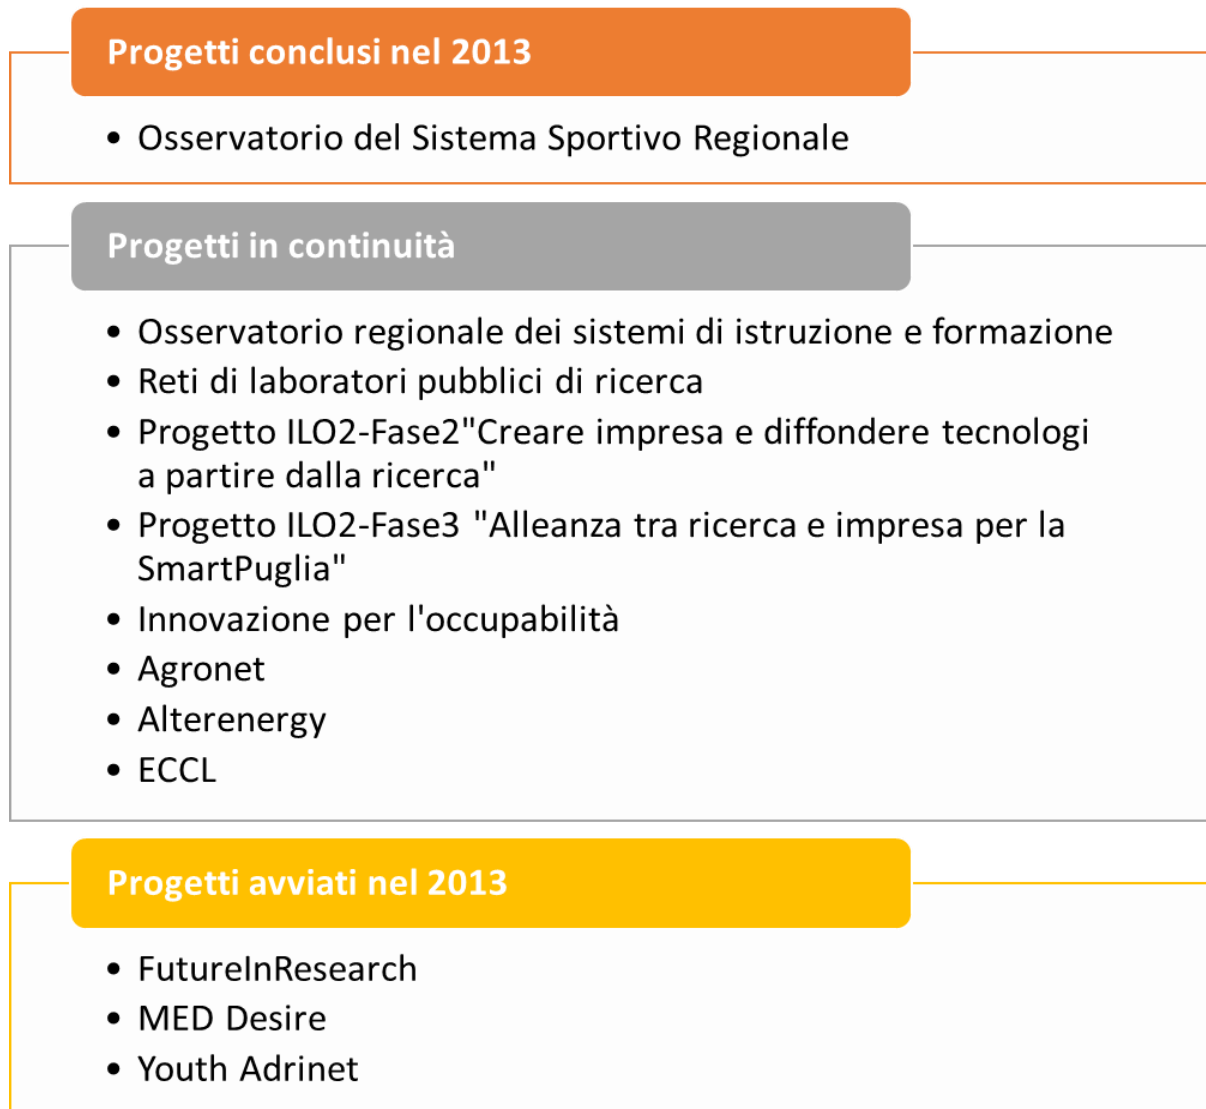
Progetti conclusi nel 2013

• Osservatorio del Sistema Sportivo Regionale

Progetti in continuità

• Osservatorio regionale dei sistemi di istruzione e formazione
• Reti di laboratori pubblici di ricerca
• Progetto ILO2-Fase2"Creare impresa e diffondere tecnologi a partire dalla ricerca"
• Progetto ILO2-Fase3 "Alleanza tra ricerca e impresa per la SmartPuglia"
• Innovazione per l'occupabilità
• Agronet
• Alterenergy
• ECCL

Progetti avviati nel 2013

• FutureInResearch
• MED Desire
• Youth Adrinet